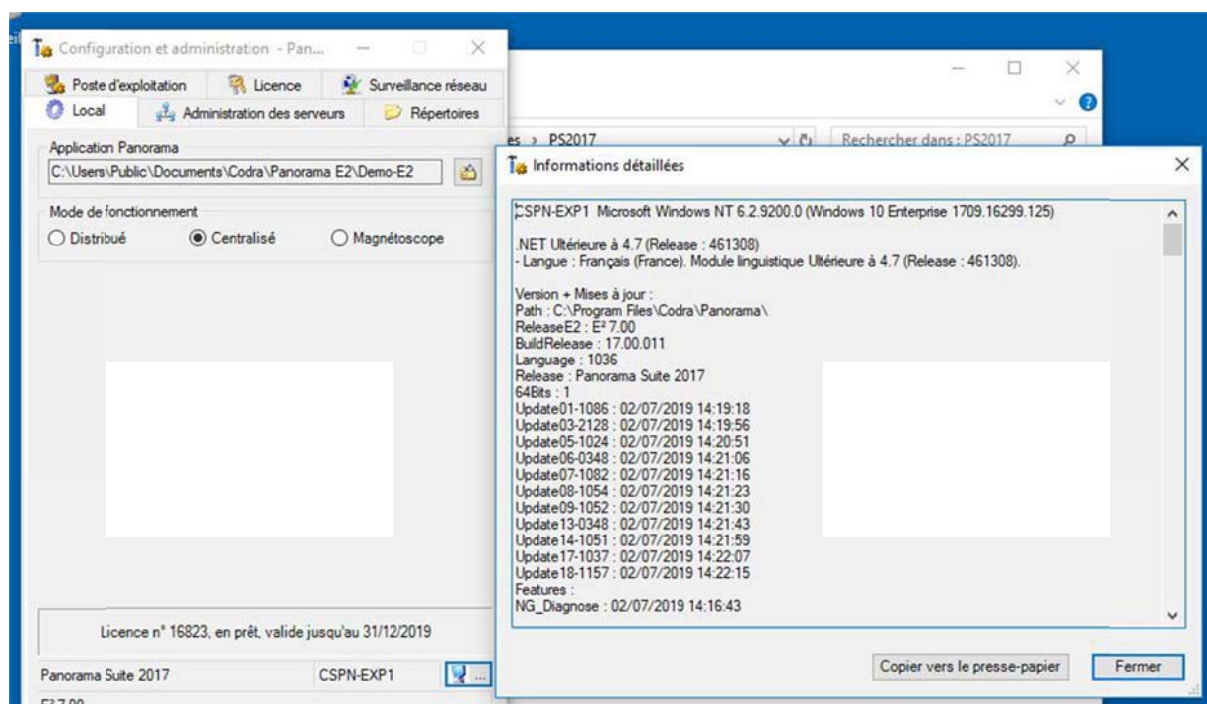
Configuration et administration - Pan...

Poste d'exploitation
Licence
Surveillance réseau
Local
Administration des serveurs
Répertoires

Application Panorama
C:\Users\Public\Documents\Codra\Panorama E2\Demo-E2

Mode de fonctionnement
Distribué
Centralisé
Magnétoscope

Licence n° 16823, en prêt, valide jusqu'au 31/12/2019

Panorama Suite 2017
CSPN-EXP1
...
E² 7.00

es › PS2017
Rechercher dans : PS2017

Informations détaillées

CSPN-EXP1 Microsoft Windows NT 6.2.9200.0 (Windows 10 Enterprise 1709.16299.125)

.NET Ultérieure à 4.7 (Release : 461308)
- Langue : Français (France). Module linguistique Ultérieure à 4.7 (Release : 461308).

Version + Mises à jour :
Path : C:\Program Files\Codra\Panorama\
ReleaseE2 : E² 7.00
BuildRelease : 17.00.011
Language : 1036
Release : Panorama Suite 2017
64Bits : 1
Update01-1086 : 02/07/2019 14:19:18
Update03-2128 : 02/07/2019 14:19:56
Update05-1024 : 02/07/2019 14:20:51
Update06-0348 : 02/07/2019 14:21:06
Update07-1082 : 02/07/2019 14:21:16
Update08-1054 : 02/07/2019 14:21:23
Update09-1052 : 02/07/2019 14:21:30
Update13-0348 : 02/07/2019 14:21:43
Update14-1051 : 02/07/2019 14:21:59
Update17-1037 : 02/07/2019 14:22:07
Update18-1157 : 02/07/2019 14:22:15
Features :
NG_Diagnose : 02/07/2019 14:16:43

Copier vers le presse-papier
Fermer